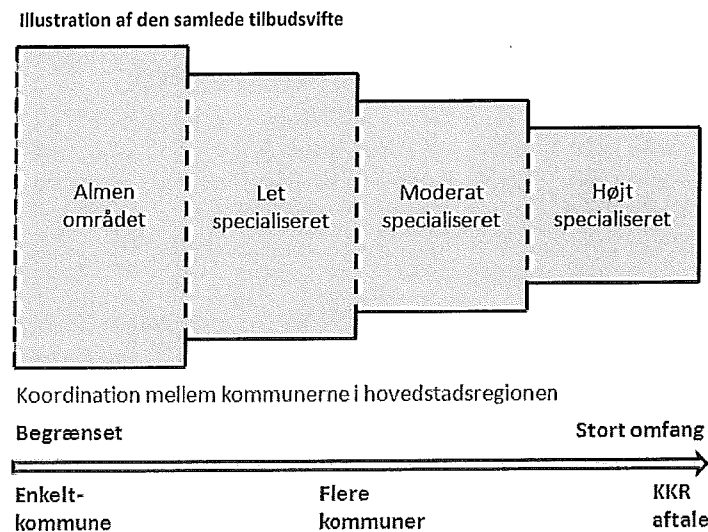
Illustration af den samlede tilbudsvifte

Almen området

Let specialiseret

Moderat specialiseret

Højt specialiseret

Koordination mellem kommunerne i hovedstadsregionen

Begrænset

Stort omfang

Enkelt-kommune

Flere kommuner

KKR aftale